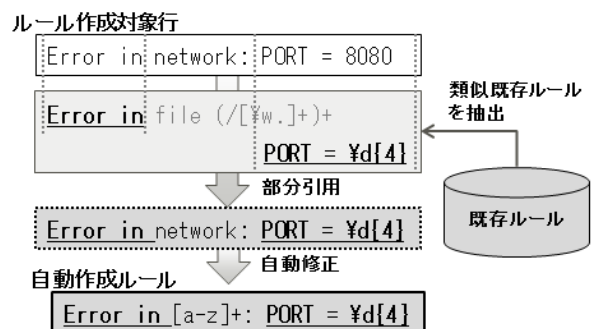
ルール作成対象行

Error in network: PORT = 8080

Error in file (/[¥w.]+)+
PORT = ¥d{4}

類似既存ルールを抽出

部分引用

Error in network: PORT = ¥d{4}

既存ルール

自動修正

自動作成ルール

Error in [a-z]+: PORT = ¥d{4}